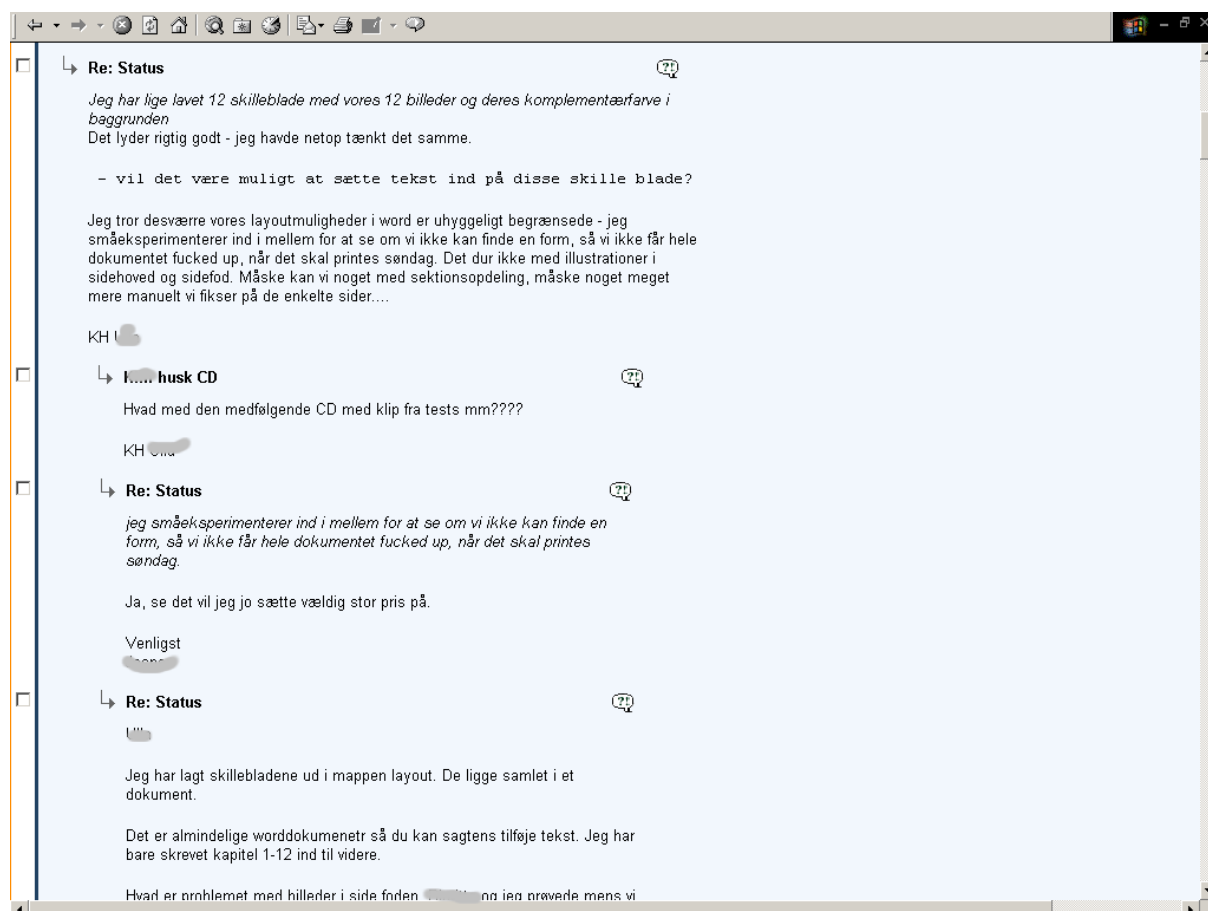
Re: Status

Jeg har lige lavet 12 skilleblade med vores 12 billeder og deres komplementærfarve i baggrunden
Det lyder rigtig godt - jeg havde netop tænkt det samme.

- vil det være muligt at sætte tekst ind på disse skille blade?

Jeg tror desværre vores layoutmuligheder i word er uhyggeligt begrænsede - jeg småeksperimenterer ind i mellem for at se om vi ikke kan finde en form, så vi ikke får hele dokumentet fucked up, når det skal printes søndag. Det dur ikke med illustrationer i sidehoved og sidefod. Måske kan vi noget med sektionsopdeling, måske noget meget mere manuelt vi fikser på de enkelte sider....

KH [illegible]

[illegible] husk CD

Hvad med den medfølgende CD med klip fra tests mm????

KH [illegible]

Re: Status

jeg småeksperimenterer ind i mellem for at se om vi ikke kan finde en form, så vi ikke får hele dokumentet fucked up, når det skal printes søndag.

Ja, se det vil jeg jo sætte vældig stor pris på.

Venligst
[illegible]

Re: Status

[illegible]

Jeg har lagt skillebladene ud i mappen layout. De ligge samlet i et dokument.

Det er almindelige worddokumenetr så du kan sagtens tilføje tekst. Jeg har bare skrevet kapitel 1-12 ind til videre.

Hvad er problemet med billeder i side foden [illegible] og jeg prøvede mens vi